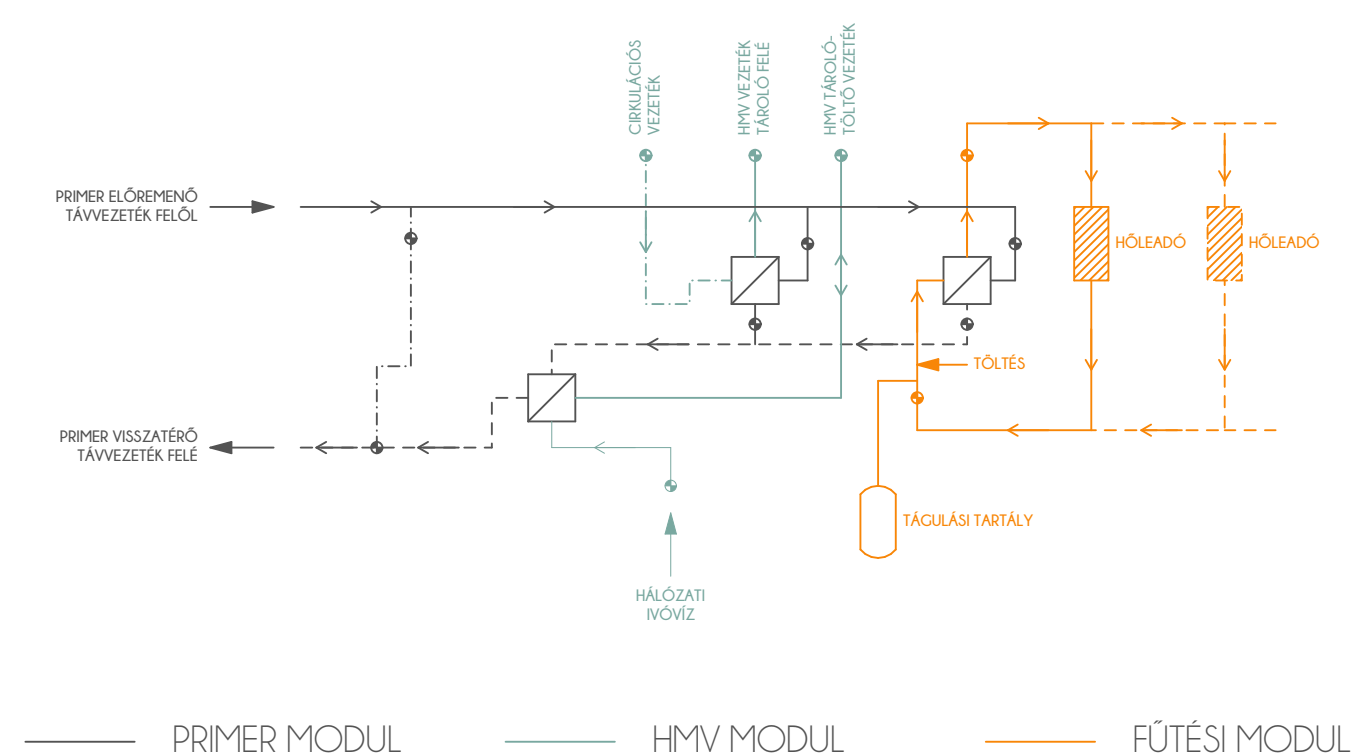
CIRKULÁCIÓS VEZETÉK

HMV VEZETÉK TÁROLÓ FELÉ

HMV TÁROLÓ-TÖLTŐ VEZETÉK

PRIMER ELŐREMENŐ TÁVVEZETÉK FELŐL

HŐLEADÓ

HŐLEADÓ

TÖLTÉS

PRIMER VISSZATÉRŐ TÁVVEZETÉK FELÉ

TÁGULÁSI TARTÁLY

HÁLÓZATI IVÓVÍZ

PRIMER MODUL

HMV MODUL

FŰTÉSI MODUL